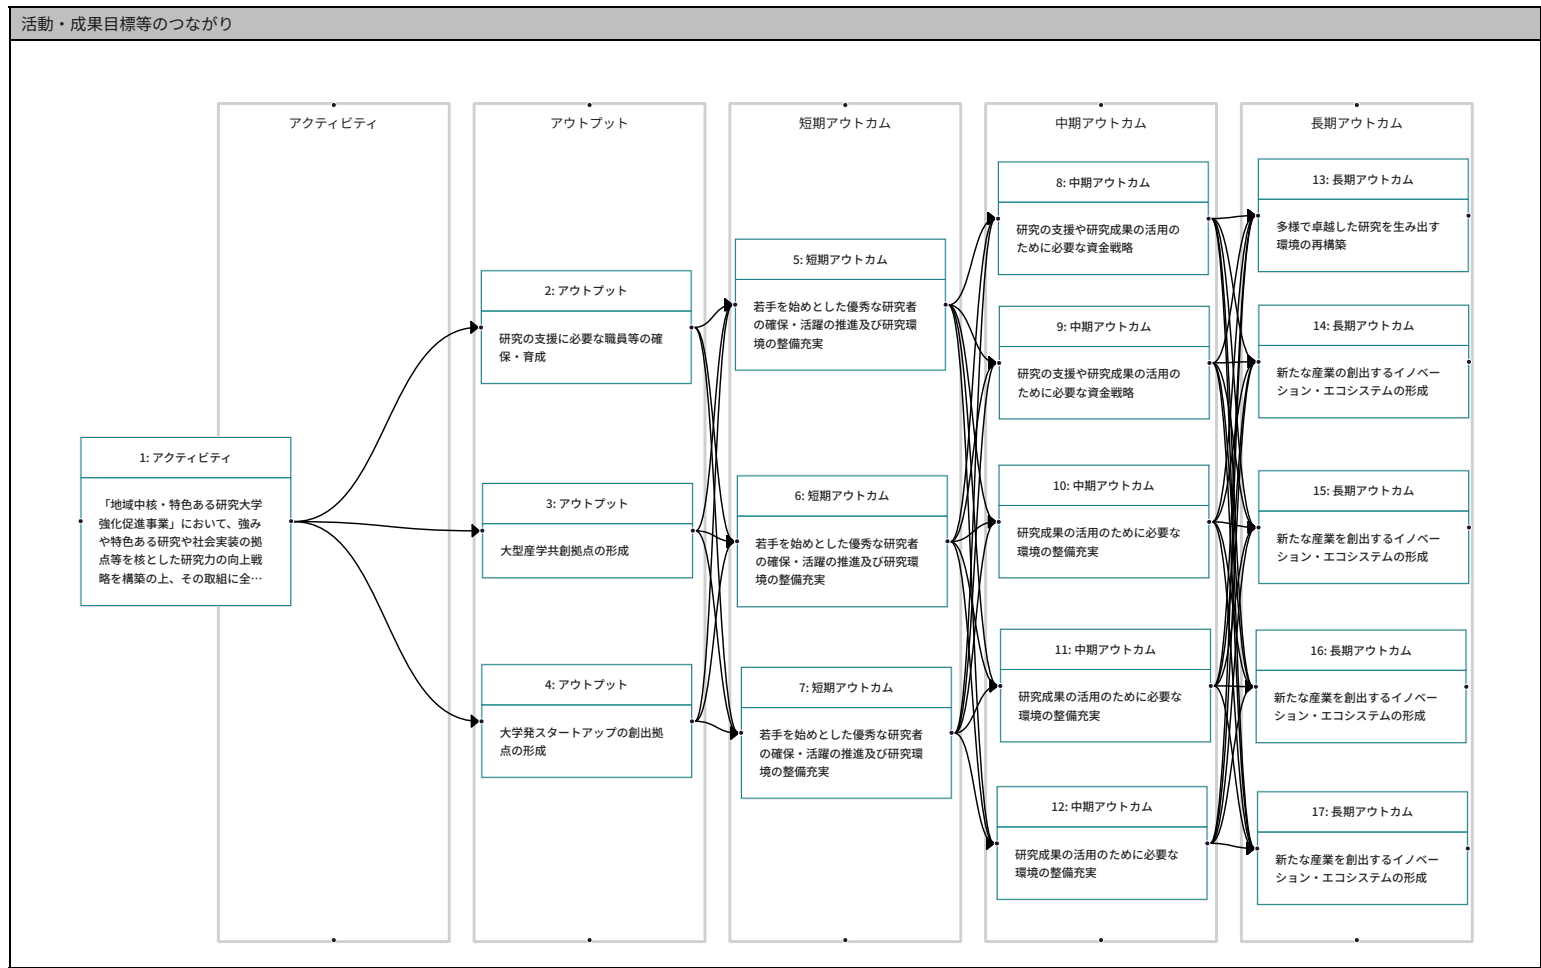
活動・成果目標等のつながり

アクティビティ

アウトプット

短期アウトカム

中期アウトカム

長期アウトカム

1: アクティビティ

「地域中核・特色ある研究大学強化促進事業」において、強みや特色ある研究や社会実装の拠点等を核とした研究力の向上戦略を構築の上、その取組に全…

2: アウトプット

研究の支援に必要な職員等の確保・育成

3: アウトプット

大型産学共創拠点の形成

4: アウトプット

大学発スタートアップの創出拠点の形成

5: 短期アウトカム

若手を始めとした優秀な研究者の確保・活躍の推進及び研究環境の整備充実

6: 短期アウトカム

若手を始めとした優秀な研究者の確保・活躍の推進及び研究環境の整備充実

7: 短期アウトカム

若手を始めとした優秀な研究者の確保・活躍の推進及び研究環境の整備充実

8: 中期アウトカム

研究の支援や研究成果の活用のために必要な資金戦略

9: 中期アウトカム

研究の支援や研究成果の活用のために必要な資金戦略

10: 中期アウトカム

研究成果の活用のために必要な環境の整備充実

11: 中期アウトカム

研究成果の活用のために必要な環境の整備充実

12: 中期アウトカム

研究成果の活用のために必要な環境の整備充実

13: 長期アウトカム

多様で卓越した研究を生み出す環境の再構築

14: 長期アウトカム

新たな産業の創出するイノベーション・エコシステムの形成

15: 長期アウトカム

新たな産業を創出するイノベーション・エコシステムの形成

16: 長期アウトカム

新たな産業を創出するイノベーション・エコシステムの形成

17: 長期アウトカム

新たな産業を創出するイノベーション・エコシステムの形成